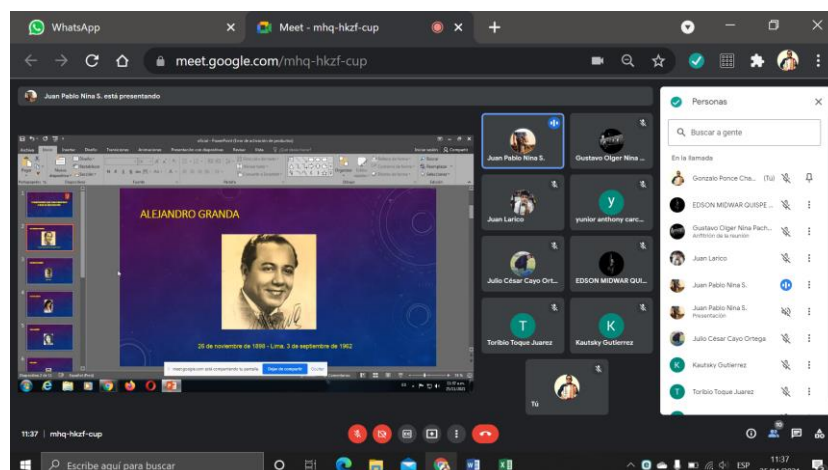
WhatsApp
Meet - mhq-hkzf-cup
meet.google.com/mhq-hkzf-cup

Juan Pablo Nina S. está presentando

ALEJANDRO GRANDA

28 de noviembre de 1898 - Lima, 3 de septiembre de 1962

meet.google.com está compartiendo tu pantalla. Dejar de compartir Ocultar

Juan Pablo Nina S.
Gustavo Olger Nina ...
Juan Larico
yunior anthony carc...
Julio César Cayo Ort...
EDSON MIDWAR QUIS...
Toribio Toque Juarez
Kautsky Gutierrez
Tú

Personas
Buscar a gente
En la llamada
Gonzalo Ponce Cha... (Tú)
EDSON MIDWAR QUISPE ...
Gustavo Olger Nina Pach...
Anfitrión de la reunión
Juan Larico
Juan Pablo Nina S.
Juan Pablo Nina S.
Presentación
Julio César Cayo Ortega
Kautsky Gutierrez
Toribio Toque Juarez

11:37 | mhq-hkzf-cup

Escribe aquí para buscar
ESP
11:37